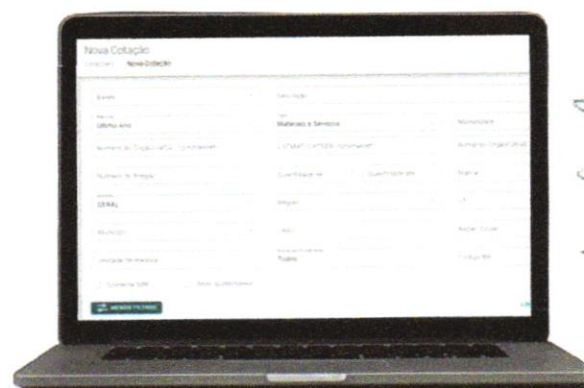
Nova Cotação

Cotações Nova Cotação

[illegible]

Descrição

Período
Último Ano

Tipo
Materiais e Serviços

Modalidade

Número da Cotação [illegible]

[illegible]

Número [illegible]

Número do Pregão

Quantidade de

Quantidade até

Status

Esfera
GERAL

Região

UF

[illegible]

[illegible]

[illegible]

Unidade de Medida

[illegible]
Todos

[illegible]

Somente SRP

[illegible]

MENOS FILTROS